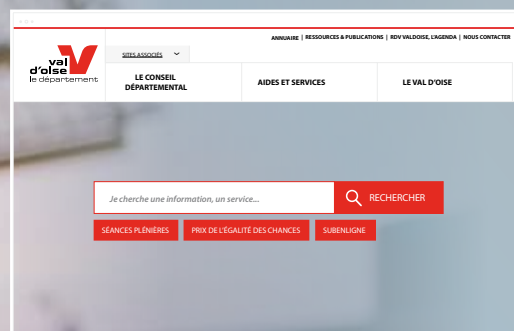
ANNUAIRE | RESSOURCES & PUBLICATIONS | RDV VALDOISE, L'AGENDA | NOUS CONTACTER

val d'oise le département

SITES ASSOCIÉS

LE CONSEIL DÉPARTEMENTAL

AIDES ET SERVICES

LE VAL D'OISE

Je cherche une information, un service...

RECHERCHER

SÉANCES PLÉNIÈRES

PRIX DE L'ÉGALITÉ DES CHANCES

SUBENLIGNE